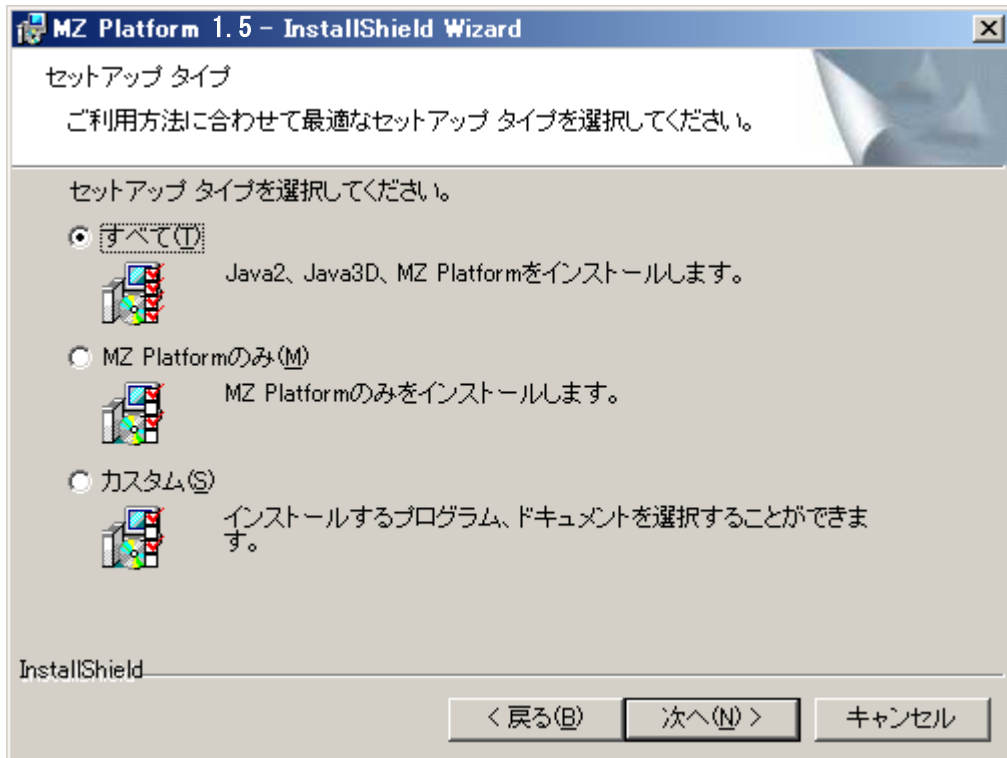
MZ Platform 1.5 - InstallShield Wizard

×

セットアップ タイプ

ご利用方法に合わせて最適なセットアップ タイプを選択してください。

セットアップ タイプを選択してください。

すべて(T)

Java2、Java3D、MZ Platformをインストールします。

MZ Platformのみ(M)

MZ Platformのみをインストールします。

カスタム(S)

インストールするプログラム、ドキュメントを選択することができます。

InstallShield

< 戻る(B)

次へ(N) >

キャンセル